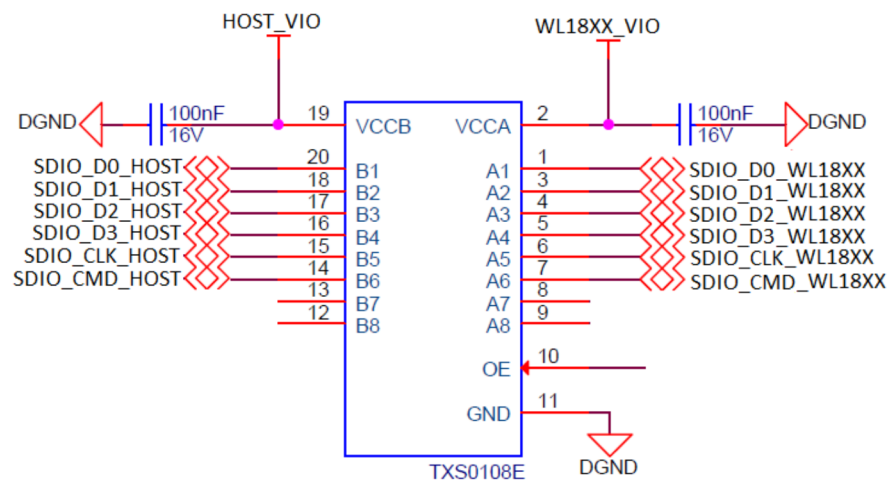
HOST_VIO

WL18XX_VIO

DGND

100nF
16V

19
VCCB

VCCA
2

100nF
16V

DGND

SDIO_D0_HOST
SDIO_D1_HOST
SDIO_D2_HOST
SDIO_D3_HOST
SDIO_CLK_HOST
SDIO_CMD_HOST

20 B1
18 B2
17 B3
16 B4
15 B5
14 B6
13 B7
12 B8

A1 1
A2 3
A3 4
A4 5
A5 6
A6 7
A7 8
A8 9

SDIO_D0_WL18XX
SDIO_D1_WL18XX
SDIO_D2_WL18XX
SDIO_D3_WL18XX
SDIO_CLK_WL18XX
SDIO_CMD_WL18XX

OE 10

GND 11

DGND

TXS0108E